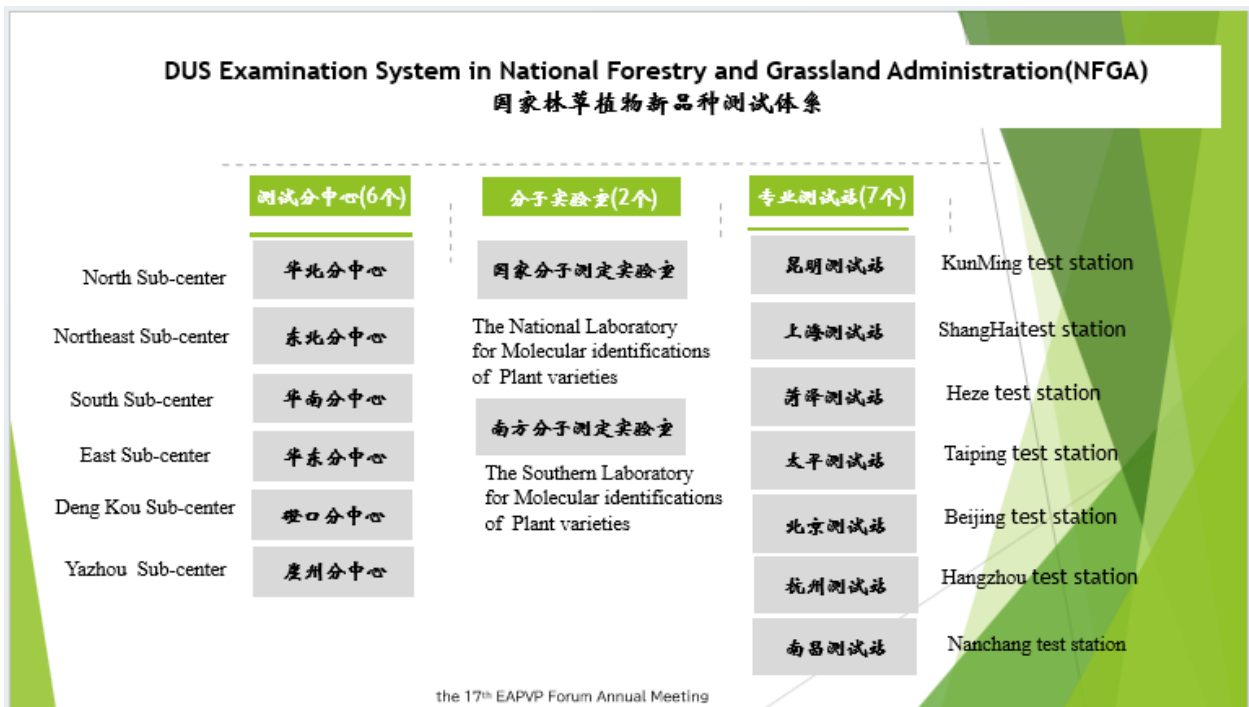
DUS Examination System in National Forestry and Grassland Administration(NFGA)
国家林草植物新品种测试体系

测试分中心(6个)

North Sub-center
华北分中心

Northeast Sub-center
东北分中心

South Sub-center
华南分中心

East Sub-center
华东分中心

Deng Kou Sub-center
磴口分中心

Yazhou Sub-center
崖州分中心

分子实验室(2个)

国家分子测定实验室

The National Laboratory for Molecular identifications of Plant varieties

南方分子测定实验室

The Southern Laboratory for Molecular identifications of Plant varieties

专业测试站(7个)

昆明测试站
KunMing test station

上海测试站
ShangHaitest station

菏泽测试站
Heze test station

太平测试站
Taiping test station

北京测试站
Beijing test station

杭州测试站
Hangzhou test station

南昌测试站
Nanchang test station

the 17th EAPVP Forum Annual Meeting